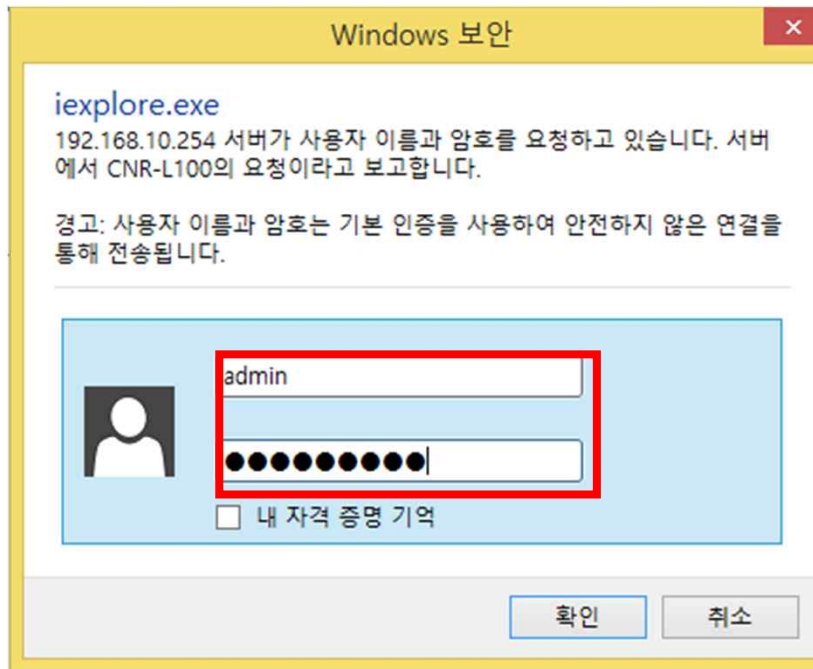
Windows 보안

iexplore.exe

192.168.10.254 서버가 사용자 이름과 암호를 요청하고 있습니다. 서버에서 CNR-L100의 요청이라고 보고합니다.

경고: 사용자 이름과 암호는 기본 인증을 사용하여 안전하지 않은 연결을 통해 전송됩니다.

admin

●●●●●●●●●●

내 자격 증명 기억

확인

취소